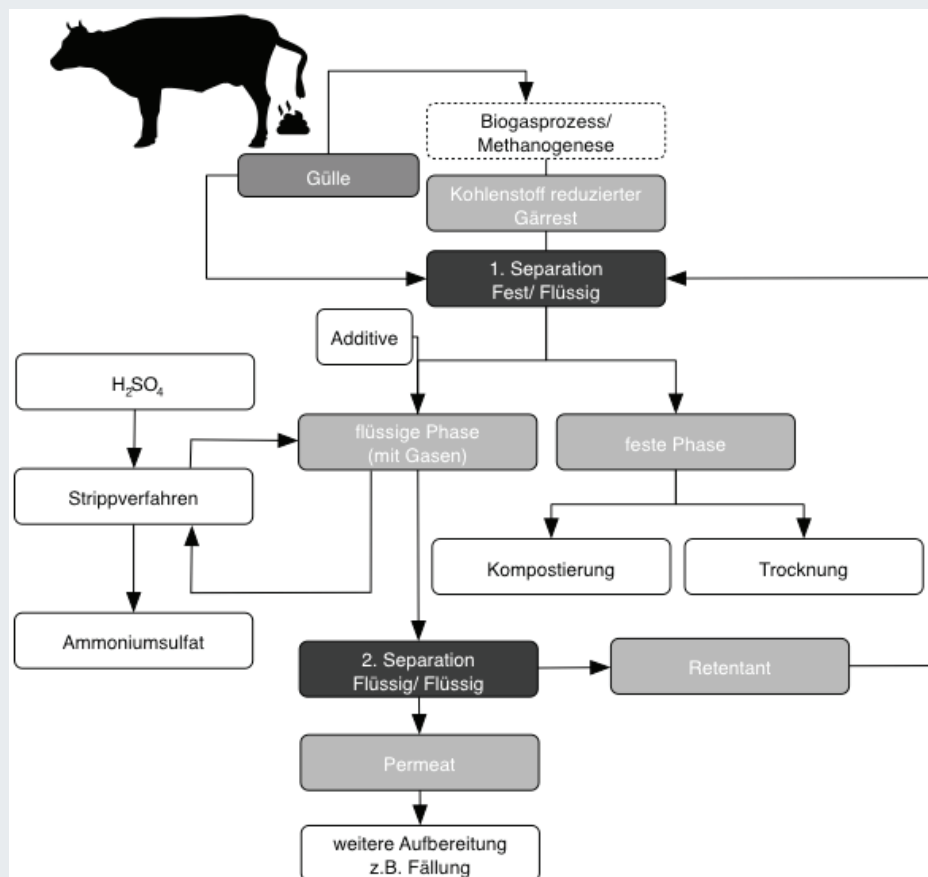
Biogasprozess/ Methanogenese

Gülle

Kohlenstoff reduzierter Gärrest

1. Separation Fest/ Flüssig

Additive

$H_2SO_4$

flüssige Phase (mit Gasen)

feste Phase

Strippverfahren

Kompostierung

Trocknung

Ammoniumsulfat

2. Separation Flüssig/ Flüssig

Retentant

Permeat

weitere Aufbereitung z.B. Fällung